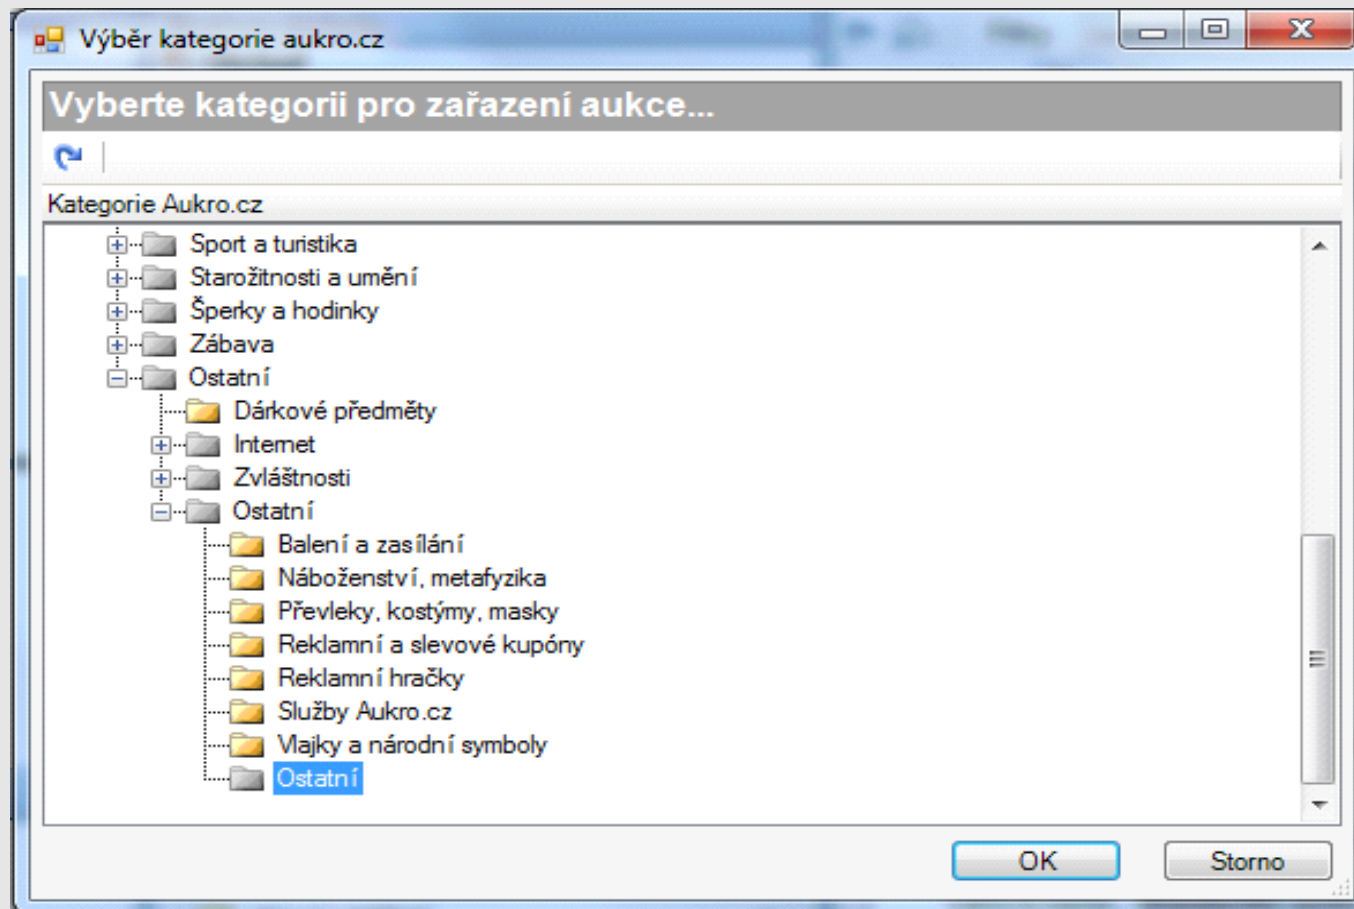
Výběr kategorie aukro.cz

Vyberte kategorii pro zařazení aukce...

Kategorie Aukro.cz

Sport a turistika
Starožitnosti a umění
Šperky a hodinky
Zábava
Ostatní
Dárkové předměty
Internet
Zvláštnosti
Ostatní
Balení a zasílání
Náboženství, metafyzika
Převleky, kostýmy, masky
Reklamní a slevové kupóny
Reklamní hračky
Služby Aukro.cz
Vlajky a národní symboly
Ostatní

OK
Storno